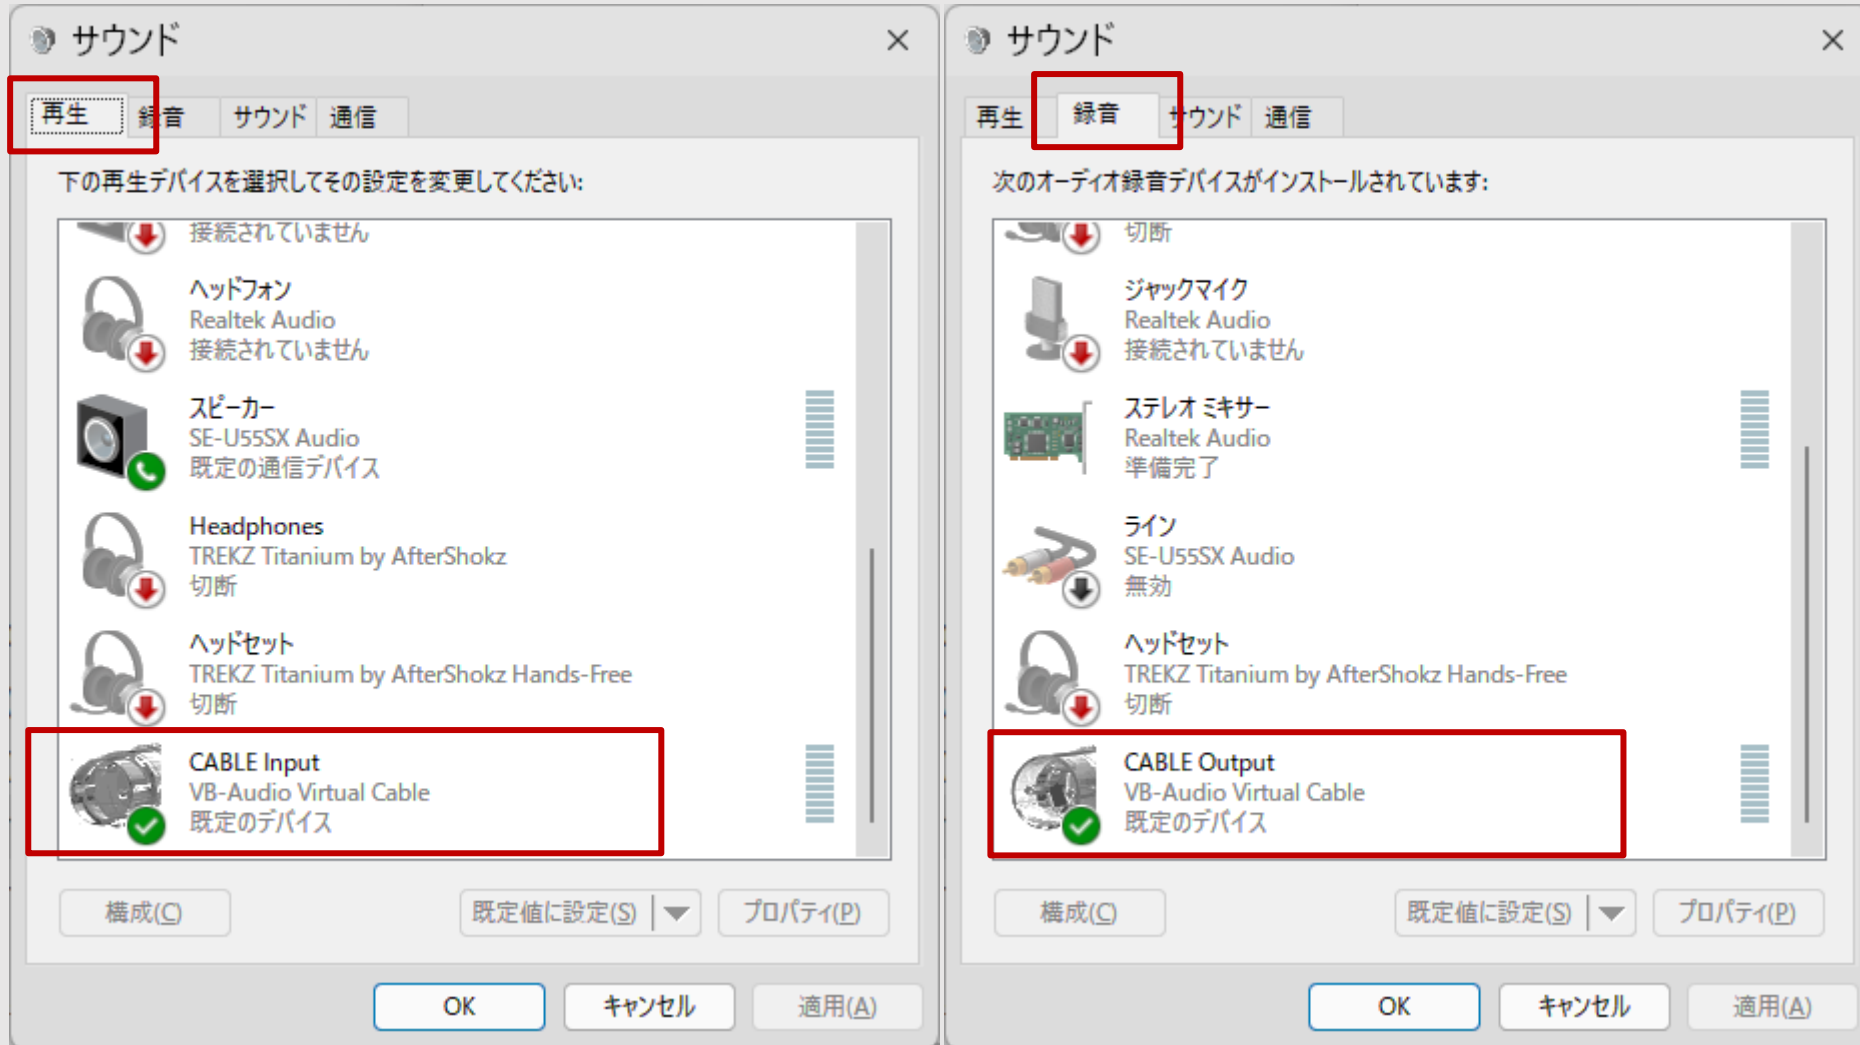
サウンド

再生 録音 サウンド 通信

下の再生デバイスを選択してその設定を変更してください:

接続されていません

ヘッドフォン
Realtek Audio
接続されていません

スピーカー
SE-U55SX Audio
既定の通信デバイス

Headphones
TREKZ Titanium by AfterShokz
切断

ヘッドセット
TREKZ Titanium by AfterShokz Hands-Free
切断

CABLE Input
VB-Audio Virtual Cable
既定のデバイス

構成(C) 既定値に設定(S) プロパティ(P)

OK キャンセル 適用(A)

サウンド

再生 録音 サウンド 通信

次のオーディオ録音デバイスがインストールされています:

切断

ジャックマイク
Realtek Audio
接続されていません

ステレオ ミキサー
Realtek Audio
準備完了

ライン
SE-U55SX Audio
無効

ヘッドセット
TREKZ Titanium by AfterShokz Hands-Free
切断

CABLE Output
VB-Audio Virtual Cable
既定のデバイス

構成(C) 既定値に設定(S) プロパティ(P)

OK キャンセル 適用(A)